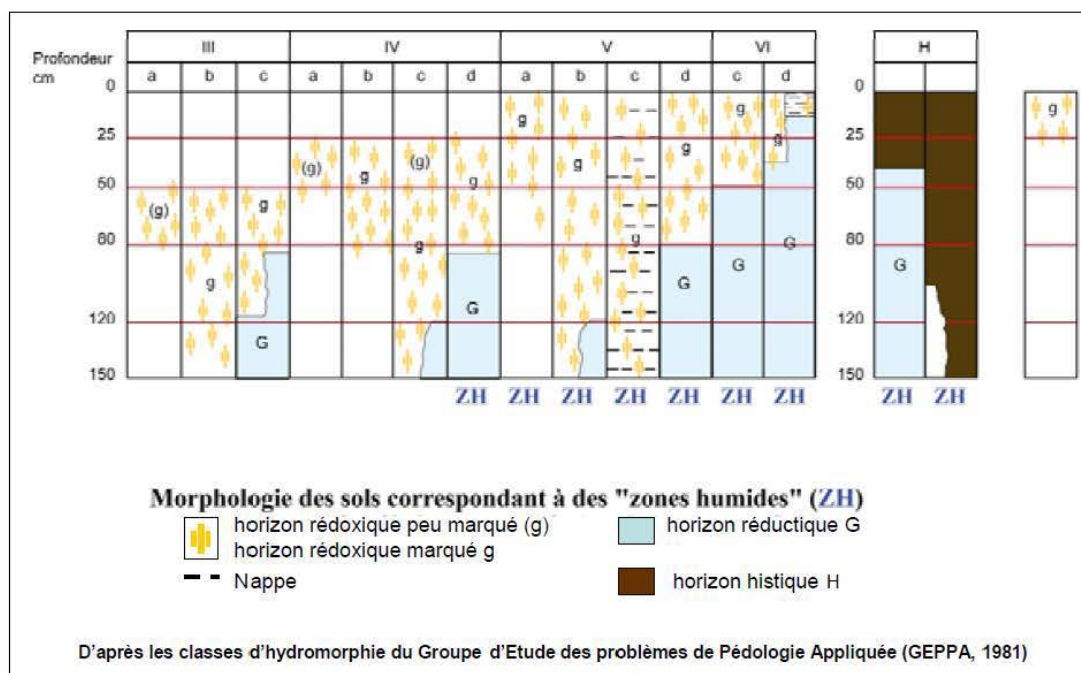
| Profondeur cm | III a | III b | III c | IV a | IV b | IV c | IV d | V a | V b | V c | V d | VI c | VI d | | H | H |
|---|---|---|---|---|---|---|---|---|---|---|---|---|---|---|---|---|
| 0 | | | | | | | | g | | | | g | | | | |
| 25 | | | | (g) | g | (g) | g | | g | | g | | | | | |
| 50 | (g) | | g | | | | | | | | | | | | | |
| 80 | | g | | | | g | | | | g | G | G | G | | G | |
| 120 | | | G | | | | G | | | | | | | | | |
| 150 | | | | | | | ZH | ZH | ZH | ZH | ZH | ZH | ZH | | ZH | ZH |

0
25
50
80
120
150

g

Morphologie des sols correspondant à des "zones humides" (ZH)

horizon rédoxique peu marqué (g)
horizon rédoxique marqué g
Nappe
horizon réductique G
horizon histique H

D'après les classes d'hydromorphie du Groupe d'Etude des problèmes de Pédologie Appliquée (GEPPA, 1981)